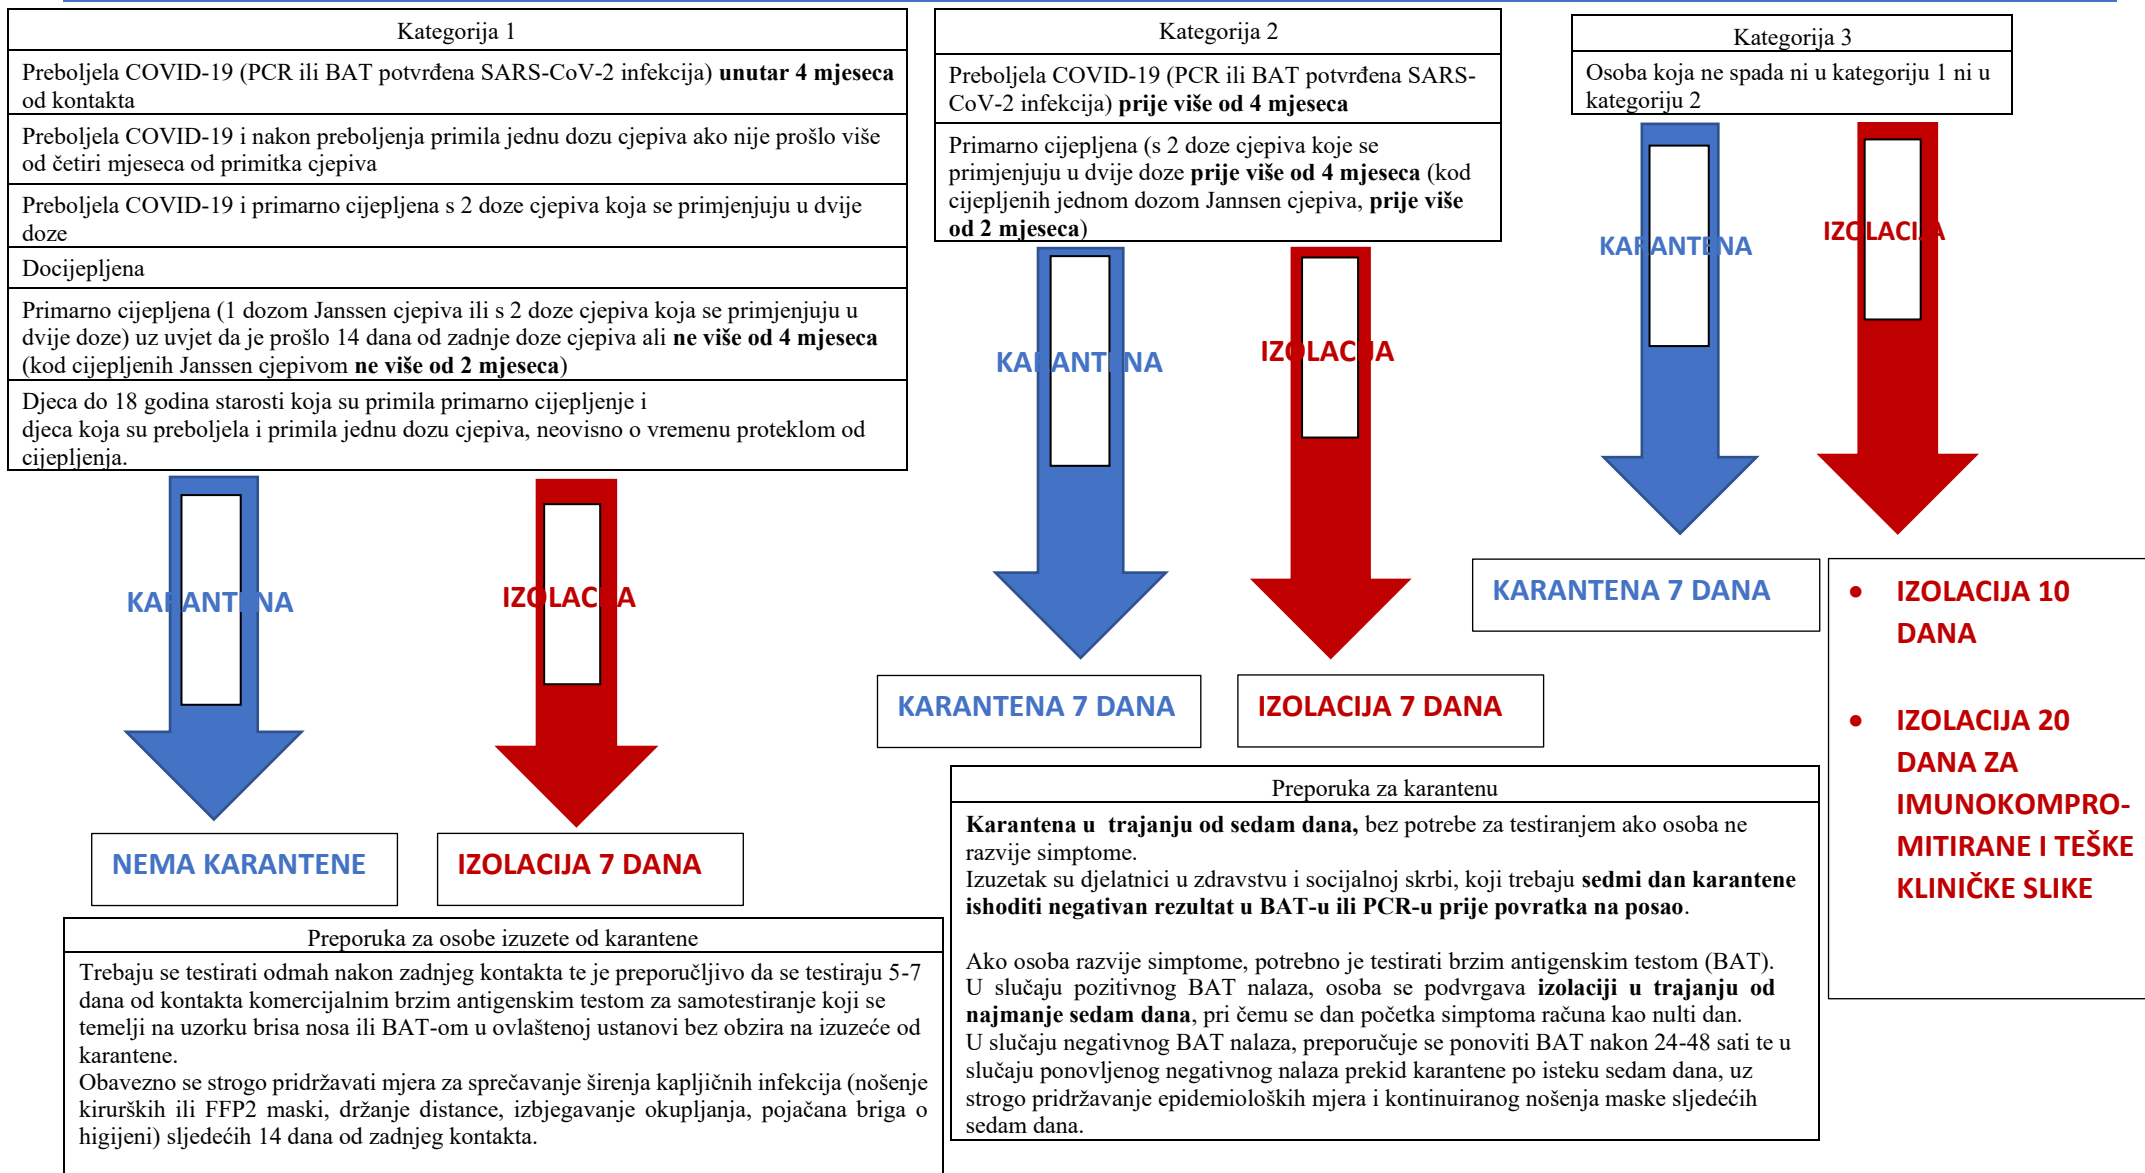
| Kategorija 1 |
|---|
| Preboljela COVID-19 (PCR ili BAT potvrđena SARS-CoV-2 infekcija) **unutar 4 mjeseca** od kontakta |
| Preboljela COVID-19 i nakon preboljenja primila jednu dozu cjepiva ako nije prošlo više od četiri mjeseca od primitka cjepiva |
| Preboljela COVID-19 i primarno cijepljena s 2 doze cjepiva koja se primjenjuju u dvije doze |
| Docijepljena |
| Primarno cijepljena (1 dozom Janssen cjepiva ili s 2 doze cjepiva koja se primjenjuju u dvije doze) uz uvjet da je prošlo 14 dana od zadnje doze cjepiva ali **ne više od 4 mjeseca** (kod cijepljenih Janssen cjepivom **ne više od 2 mjeseca**) |
| Djeca do 18 godina starosti koja su primila primarno cijepljenje i djeca koja su preboljela i primila jednu dozu cjepiva, neovisno o vremenu proteklom od cijepljenja. |

KA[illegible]ANT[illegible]NA

IZ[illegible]LAC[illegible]A

NEMA KARANTENE

IZOLACIJA 7 DANA

| Kategorija 2 |
|---|
| Preboljela COVID-19 (PCR ili BAT potvrđena SARS-CoV-2 infekcija) **prije više od 4 mjeseca** |
| Primarno cijepljena (s 2 doze cjepiva koje se primjenjuju u dvije doze **prije više od 4 mjeseca** (kod cijepljenih jednom dozom Jannsen cjepiva, **prije više od 2 mjeseca**) |

KA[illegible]ANT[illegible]NA

IZ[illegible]LAC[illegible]A

KARANTENA 7 DANA

IZOLACIJA 7 DANA

| Kategorija 3 |
|---|
| Osoba koja ne spada ni u kategoriju 1 ni u kategoriju 2 |

KA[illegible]ANTE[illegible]NA

IZ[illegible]LACI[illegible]A

KARANTENA 7 DANA

- IZOLACIJA 10 DANA
- IZOLACIJA 20 DANA ZA IMUNOKOMPROMITIRANE I TEŠKE KLINIČKE SLIKE

Preporuka za osobe izuzete od karantene

Trebaju se testirati odmah nakon zadnjeg kontakta te je preporučljivo da se testiraju 5-7 dana od kontakta komercijalnim brzim antigenskim testom za samotestiranje koji se temelji na uzorku brisa nosa ili BAT-om u ovlaštenoj ustanovi bez obzira na izuzeće od karantene.
Obavezno se strogo pridržavati mjera za sprečavanje širenja kapljičnih infekcija (nošenje kirurških ili FFP2 maski, držanje distance, izbjegavanje okupljanja, pojačana briga o higijeni) sljedećih 14 dana od zadnjeg kontakta.

Preporuka za karantenu

**Karantena u trajanju od sedam dana,** bez potrebe za testiranjem ako osoba ne razvije simptome.
Izuzetak su djelatnici u zdravstvu i socijalnoj skrbi, koji trebaju **sedmi dan karantene ishoditi negativan rezultat u BAT-u ili PCR-u prije povratka na posao**.

Ako osoba razvije simptome, potrebno je testirati brzim antigenskim testom (BAT).
U slučaju pozitivnog BAT nalaza, osoba se podvrgava **izolaciji u trajanju od najmanje sedam dana**, pri čemu se dan početka simptoma računa kao nulti dan.
U slučaju negativnog BAT nalaza, preporučuje se ponoviti BAT nakon 24-48 sati te u slučaju ponovljenog negativnog nalaza prekid karantene po isteku sedam dana, uz strogo pridržavanje epidemioloških mjera i kontinuiranog nošenja maske sljedećih sedam dana.